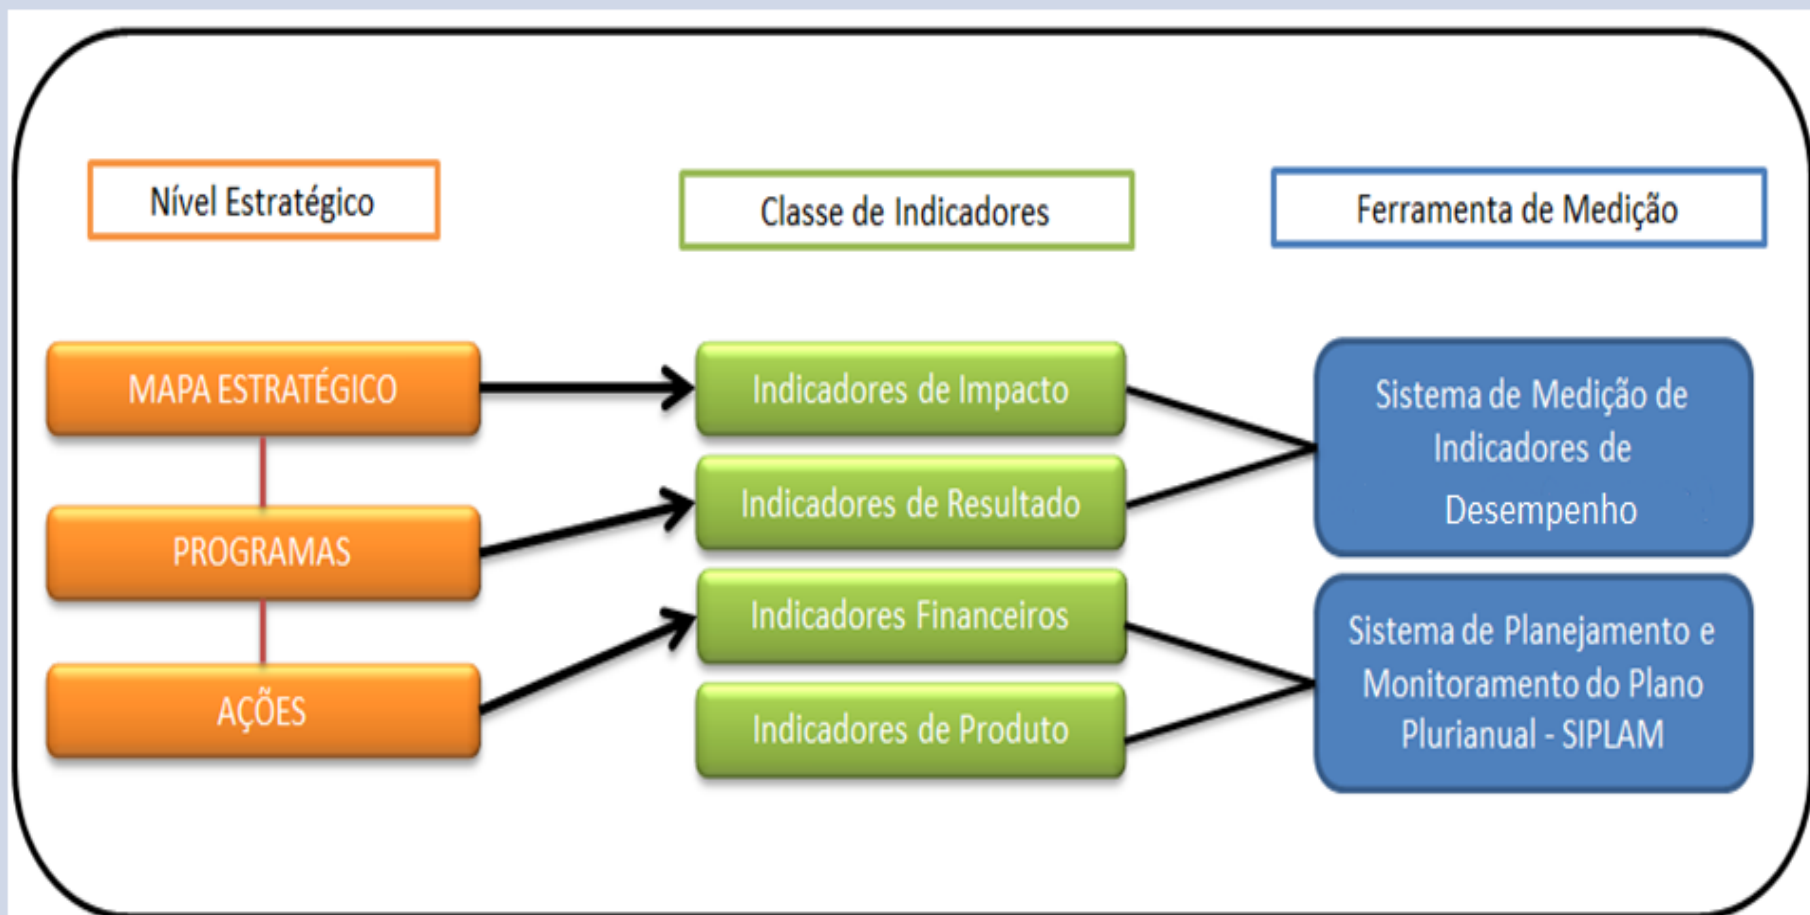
Nível Estratégico

Classe de Indicadores

Ferramenta de Medição

MAPA ESTRATÉGICO

PROGRAMAS

AÇÕES

Indicadores de Impacto

Indicadores de Resultado

Indicadores Financeiros

Indicadores de Produto

Sistema de Medição de Indicadores de Desempenho

Sistema de Planejamento e Monitoramento do Plano Plurianual - SIPLAM